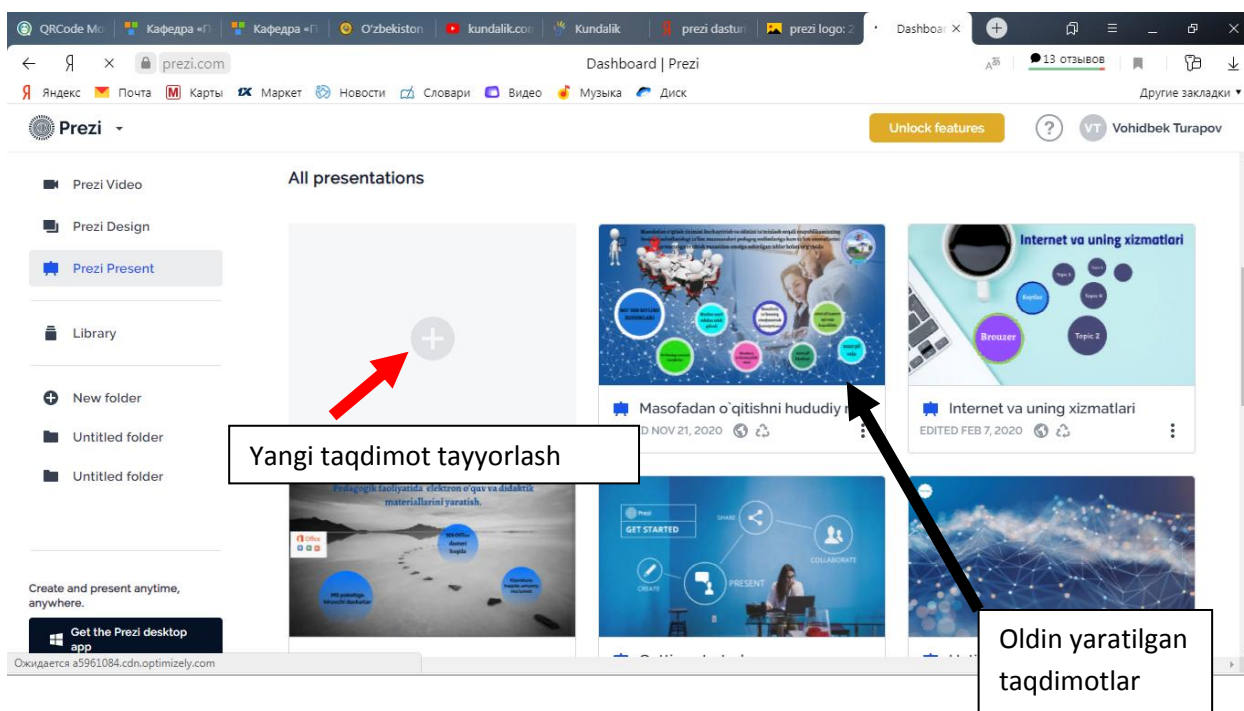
QRCode Mo | Кафедра «П | Кафедра «П | O'zbekiston | kundalik.com | Kundalik | prezi dasturi | prezi logo: 2 | Dashboar ×

prezi.com

Dashboard | Prezi

13 отзывов

Яндекс Почта Карты Маркет Новости Словари Видео Музыка Диск

Другие закладки

Prezi

Unlock features

VT Vohidbek Turapov

Prezi Video

Prezi Design

Prezi Present

Library

New folder

Untitled folder

Untitled folder

Create and present anytime, anywhere.

Get the Prezi desktop app

All presentations

Yangi taqdimot tayyorlash

Masofadan o`qitishni hududiy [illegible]

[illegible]D NOV 21, 2020

Internet va uning xizmatlari

Internet va uning xizmatlari

Kaydlar

Topic 1

Topic 3

Topic 4

Brouzer

Topic 2

EDITED FEB 7, 2020

Pedagogik faoliyatida elektron o'quv va didaktik materiallarini yaratish.

Office

GET STARTED

SHARE

COLLABORATE

CREATE

PRESENT

Oldin yaratilgan taqdimotlar

Ожидается a5961084.cdn.optimizely.com